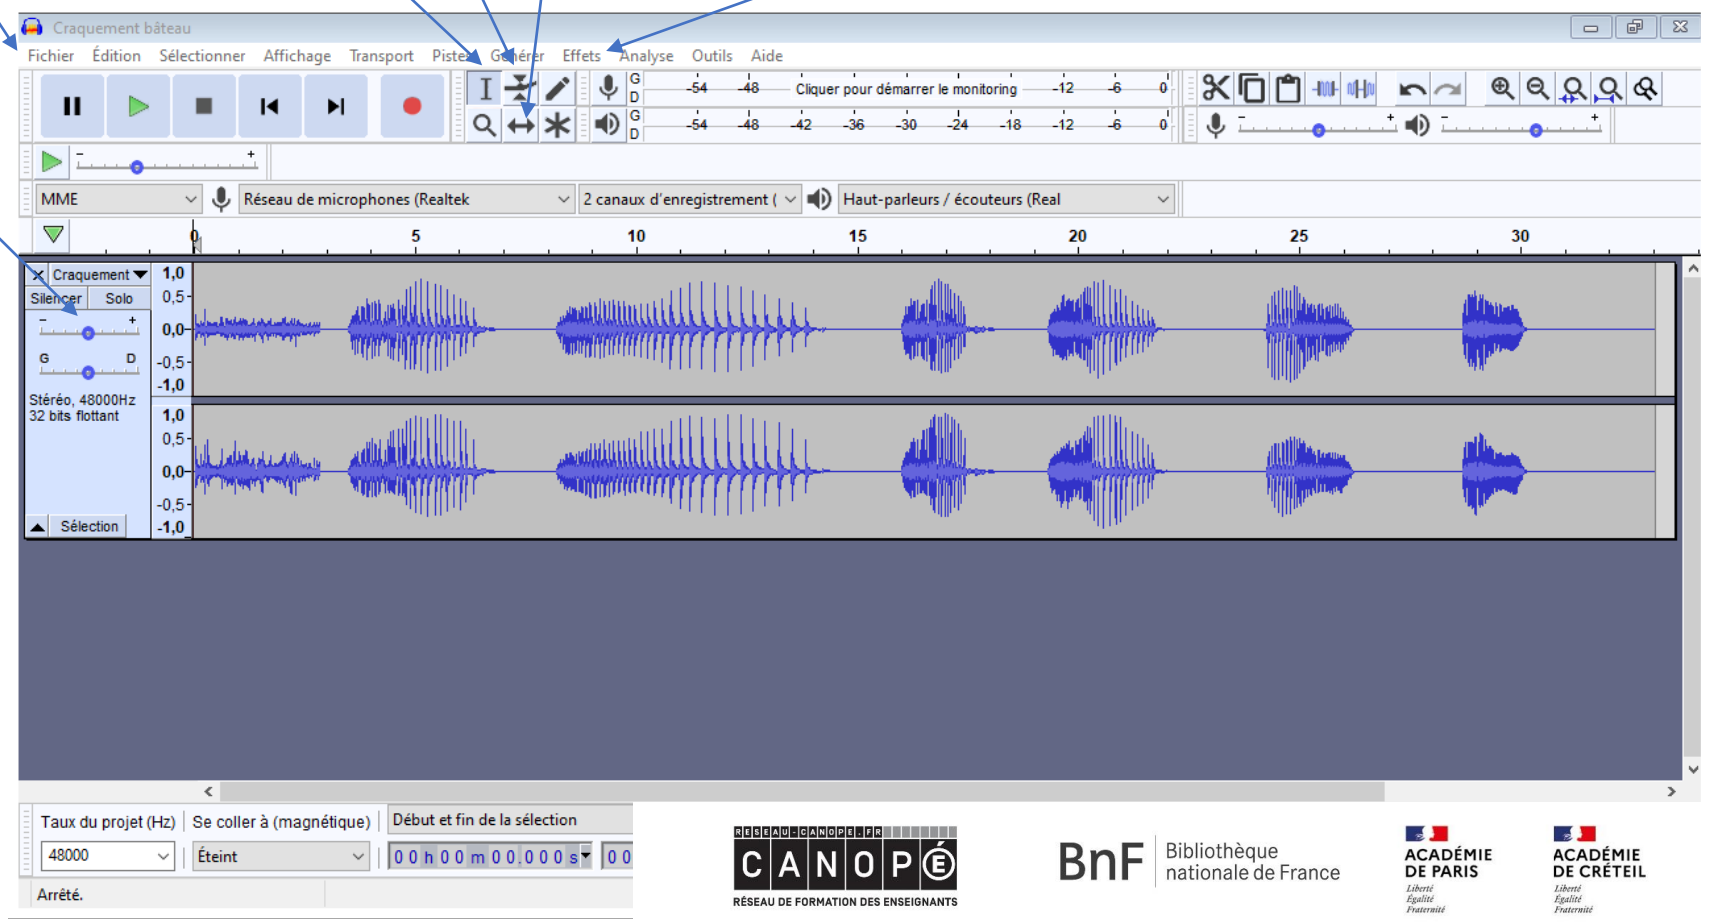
Craquement bâteau

Fichier Édition Sélectionner Affichage Transport Pistes Générer Effets Analyse Outils Aide

G D -54 -48 Cliquer pour démarrer le monitoring -12 -6 0
G D -54 -48 -42 -36 -30 -24 -18 -12 -6 0

MME Réseau de microphones (Realtek 2 canaux d'enregistrement ( Haut-parleurs / écouteurs (Real

0 5 10 15 20 25 30

Craquement
Silencer Solo
G D
Stéréo, 48000Hz
32 bits flottant
Sélection

1,0 0,5 0,0 -0,5 -1,0
1,0 0,5 0,0 -0,5 -1,0

Taux du projet (Hz) Se coller à (magnétique) Début et fin de la sélection
48000 Éteint 0 0 h 0 0 m 0 0 . 0 0 0 s 0 0
Arrêté.

RÉSEAU-CANOPÉ.FR
CANOPÉ
RÉSEAU DE FORMATION DES ENSEIGNANTS

BnF Bibliothèque nationale de France

ACADÉMIE DE PARIS
Liberté
Égalité
Fraternité

ACADÉMIE DE CRÉTEIL
Liberté
Égalité
Fraternité